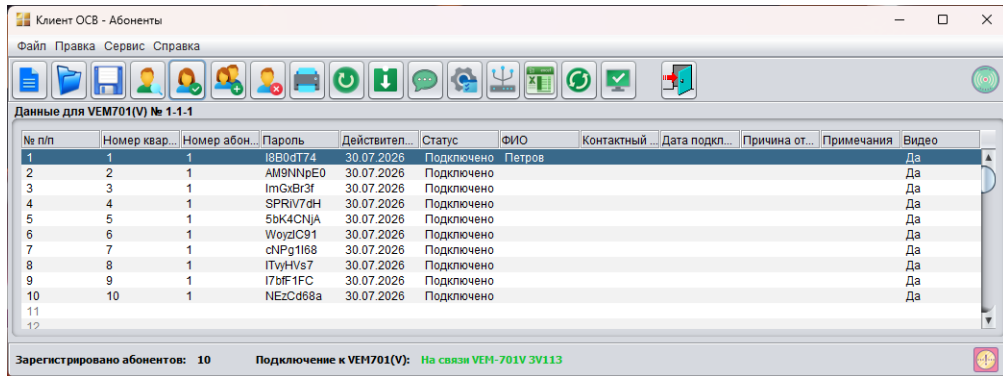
Клиент ОСВ - Абоненты

Файл Правка Сервис Справка

Данные для VEM701(V) № 1-1-1

| № п/п | Номер квар... | Номер абон... | Пароль | Действител... | Статус | ФИО | Контактный ... | Дата подкл... | Причина от... | Примечания | Видео |
|---|---|---|---|---|---|---|---|---|---|---|---|
| 1 | 1 | 1 | I8B0dT74 | 30.07.2026 | Подключено | Петров | | | | | Да |
| 2 | 2 | 1 | AM9NNpE0 | 30.07.2026 | Подключено | | | | | | Да |
| 3 | 3 | 1 | ImGxBr3f | 30.07.2026 | Подключено | | | | | | Да |
| 4 | 4 | 1 | SPRiV7dH | 30.07.2026 | Подключено | | | | | | Да |
| 5 | 5 | 1 | 5bK4CNjA | 30.07.2026 | Подключено | | | | | | Да |
| 6 | 6 | 1 | WoyzIC91 | 30.07.2026 | Подключено | | | | | | Да |
| 7 | 7 | 1 | cNPg1I68 | 30.07.2026 | Подключено | | | | | | Да |
| 8 | 8 | 1 | ITvyHVs7 | 30.07.2026 | Подключено | | | | | | Да |
| 9 | 9 | 1 | I7bfF1FC | 30.07.2026 | Подключено | | | | | | Да |
| 10 | 10 | 1 | NEzCd68a | 30.07.2026 | Подключено | | | | | | Да |
| 11 | | | | | | | | | | | |
| 12 | | | | | | | | | | | |

Зарегистрировано абонентов: 10 Подключение к VEM701(V): На связи VEM-701V 3V113